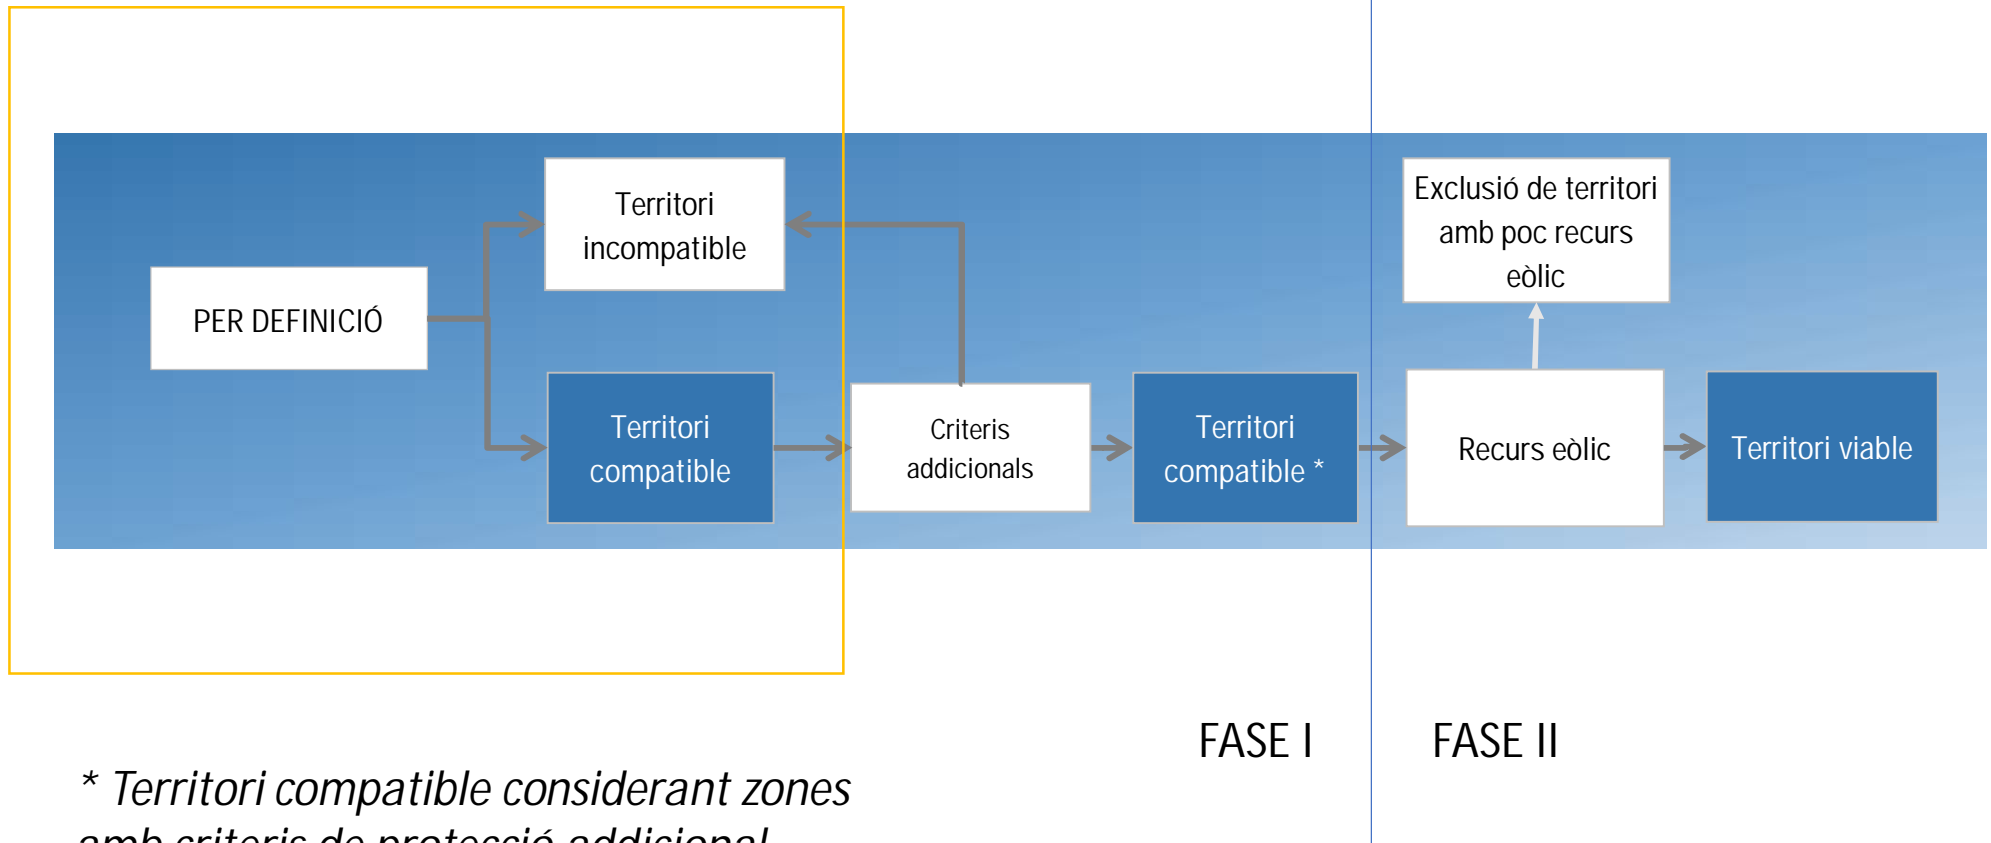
Territori incompatible

PER DEFINICIÓ

Territori compatible

Criteris addicionals

Territori compatible *

Exclusió de territori amb poc recurs eòlic

Recurs eòlic

Territori viable

FASE I

FASE II

* Territori compatible considerant zones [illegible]